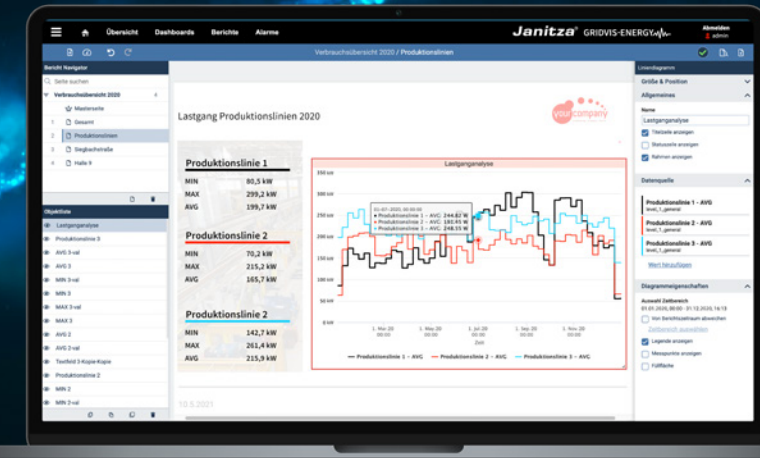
Übersicht Dashboards Berichte Alarme

Janitza® GRIDVIS-ENERGY

Abmelden
admin

Verbrauchsübersicht 2020 / Produktionslinien

Bericht Navigator

Seite suchen

Verbrauchsübersicht 2020

Masterseite

1 Gesamt

2 Produktionslinien

3 Siegbachstraße

4 Halle 9

Objektliste

Lastganganalyse

Produktionslinie 3

AVG 3-val

AVG 3

MIN 3-val

MIN 3

MAX 3-val

MAX 3

AVG 2-val

AVG 2

Textfeld 3-Kopie-Kopie

Produktionslinie 2

MIN 2

MIN 2-val

Lastgang Produktionslinien 2020

your company

Produktionslinie 1

| MIN | 80,5 kW |
|---|---|
| MAX | 299,2 kW |
| AVG | 199,7 kW |

Produktionslinie 2

| MIN | 70,2 kW |
|---|---|
| MAX | 215,2 kW |
| AVG | 165,7 kW |

Produktionslinie 2

| MIN | 142,7 kW |
|---|---|
| MAX | 261,4 kW |
| AVG | 215,9 kW |

Lastganganalyse

350 kW
300 kW
250 kW
200 kW
150 kW
100 kW
50 kW
0 kW

01.07.2020, 00:00:00
Produktionslinie 1 – AVG: 244,87 W
Produktionslinie 2 – AVG: 193,45 W
Produktionslinie 3 – AVG: 248,55 W

1. Mär 20 1. Mai 20 1. Jul 20 1. Sep 20 1. Nov 20

Zeit

Produktionslinie 1 – AVG Produktionslinie 2 – AVG Produktionslinie 3 – AVG

10.5.2021

Liniendiagramm

Größe & Position

Allgemeines

Name

Lastganganalyse

Titelzeile anzeigen

Statuszeile anzeigen

Rahmen anzeigen

Datenquelle

Produktionslinie 1 - AVG
level_1_general

Produktionslinie 2 - AVG
level_1_general

Produktionslinie 3 - AVG
level_1_general

Wert hinzufügen

Diagrammeigenschaften

Auswahl Zeitbereich
01.01.2020, 00:00 - 01.12.2020, 16:13

Vom Berichtszeitraum abweichen

Zeitbereich auswählen

Legende anzeigen

Messpunkte anzeigen

Füllfläche